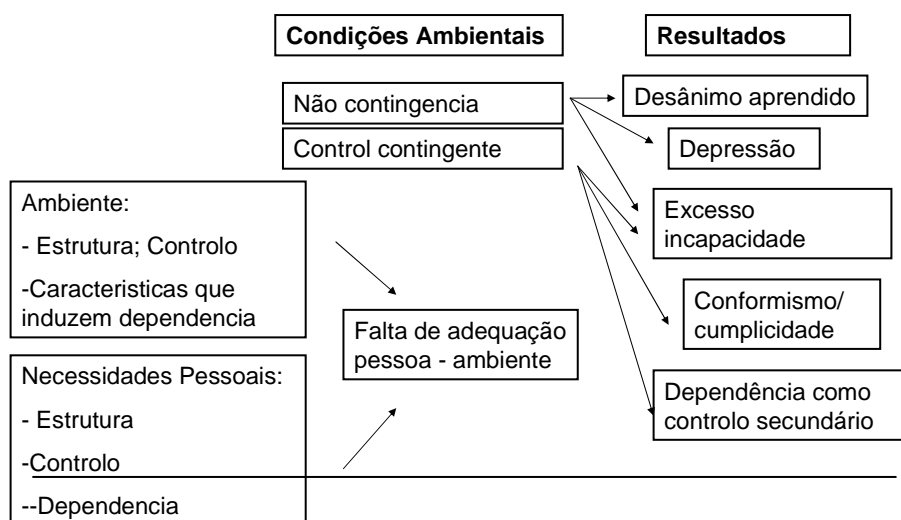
Condições Ambientais

Resultados

Não contingencia

Control contingente

Desânimo aprendido

Depressão

Excesso incapacidade

Conformismo/ cumplicidade

Dependência como controlo secundário

Ambiente:

- Estrutura; Controlo

-Caracteristicas que induzem dependencia

Falta de adequação pessoa - ambiente

Necessidades Pessoais:

- Estrutura

-Controlo

--Dependencia